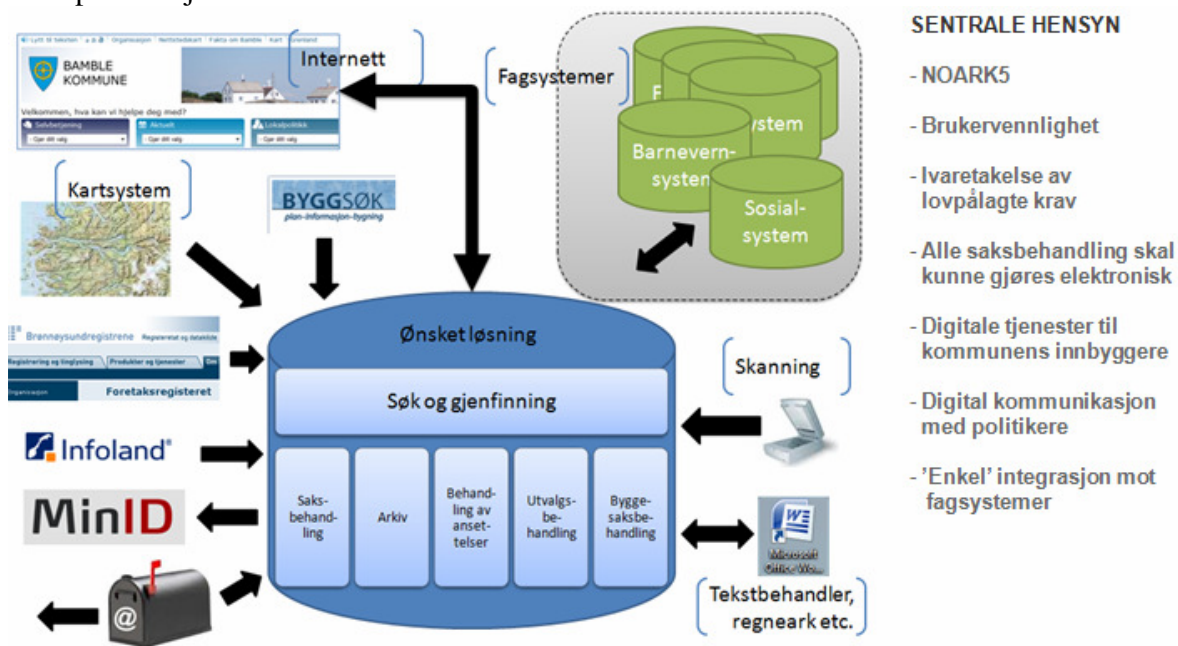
Internett

BAMBLE KOMMUNE

Velkommen, hva kan vi hjelpe deg med?

Selvbetjening
Aktuelt
Lokalpolitikk

Fagsystemer

F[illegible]
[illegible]ystem
Barnevernsystem
Sosialsystem

SENTRALE HENSYN

- NOARK5

- Brukervennlighet

- Ivaretakelse av lovpålagte krav

- Alle saksbehandling skal kunne gjøres elektronisk

- Digitale tjenester til kommunens innbyggere

- Digital kommunikasjon med politikere

- 'Enkel' integrasjon mot fagsystemer

Kartsystem

BYGGSØK
plan-informasjon-bygning

Brønnøysundregistrene
Registrering og tinglysing
Produkter og tjenester
Foretaksregisteret

Ønsket løsning

Søk og gjenfinning

Saksbehandling
Arkiv
Behandling av ansettelser
Utvalgsbehandling
Byggesaksbehandling

Skanning

Infoland®

MinID

Microsoft Office Wo...

Tekstbehandler, regneark etc.